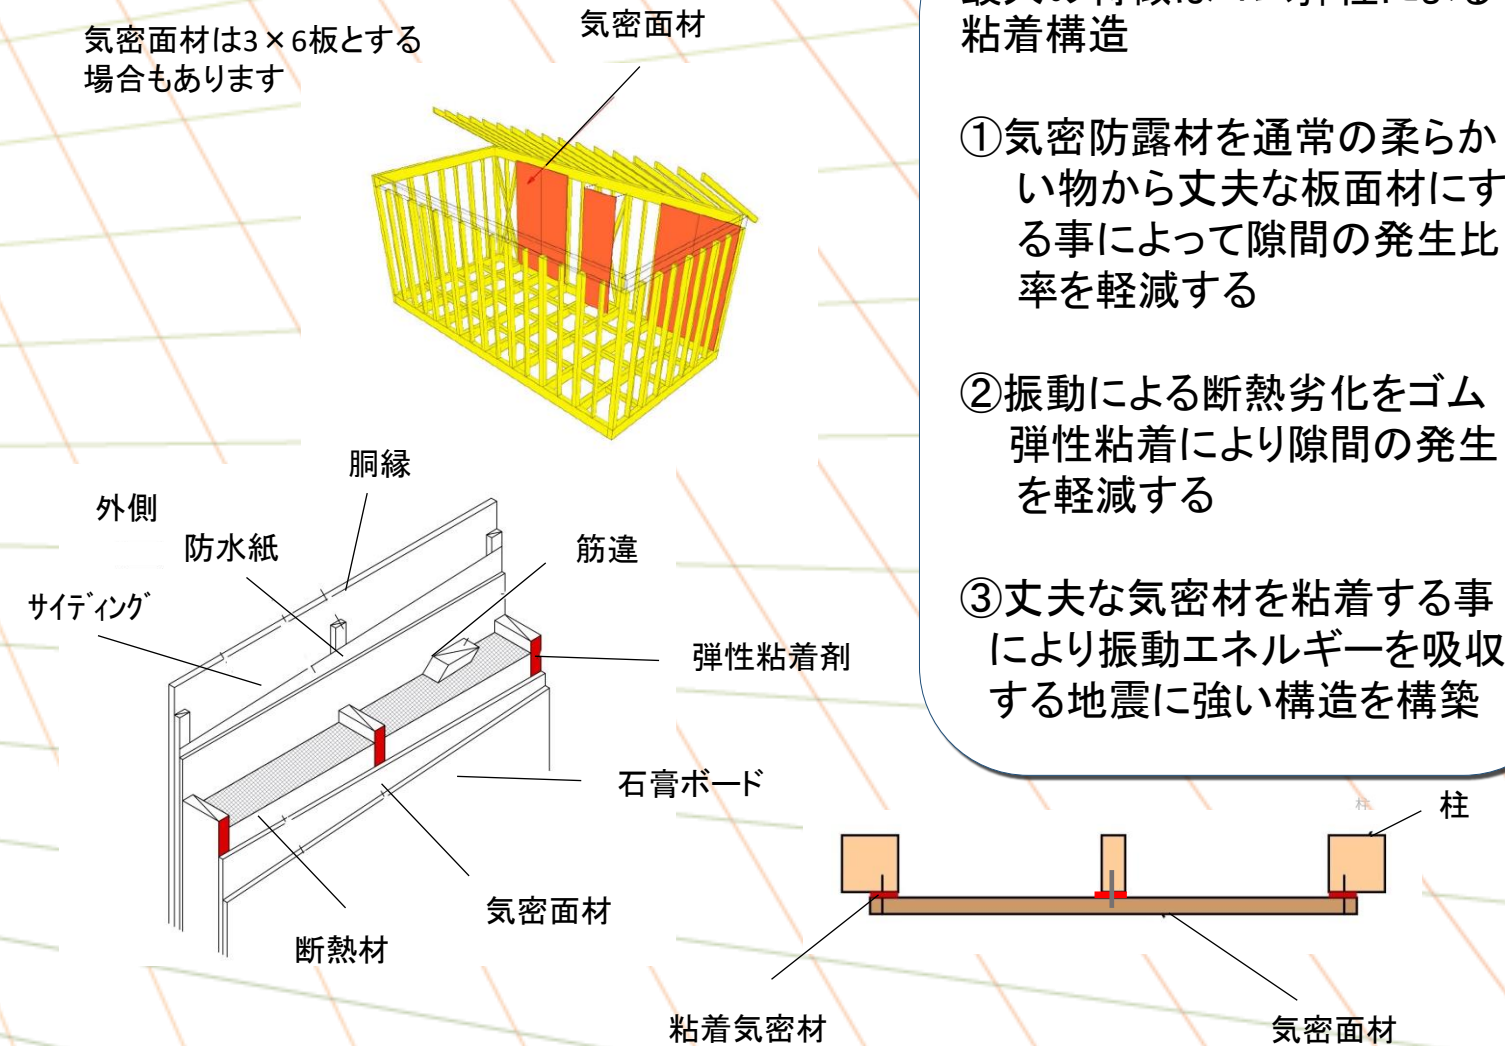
気密面材は3×6板とする場合もあります

気密面材

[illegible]
粘着構造

①気密防露材を通常の柔らかい物から丈夫な板面材にする事によって隙間の発生比率を軽減する

②振動による断熱劣化をゴム弾性粘着により隙間の発生を軽減する

③丈夫な気密材を粘着する事により振動エネルギーを吸収する地震に強い構造を構築

胴縁

外側

防水紙

筋違

サイディング

弾性粘着剤

石膏ボード

気密面材

断熱材

柱

粘着気密材

気密面材